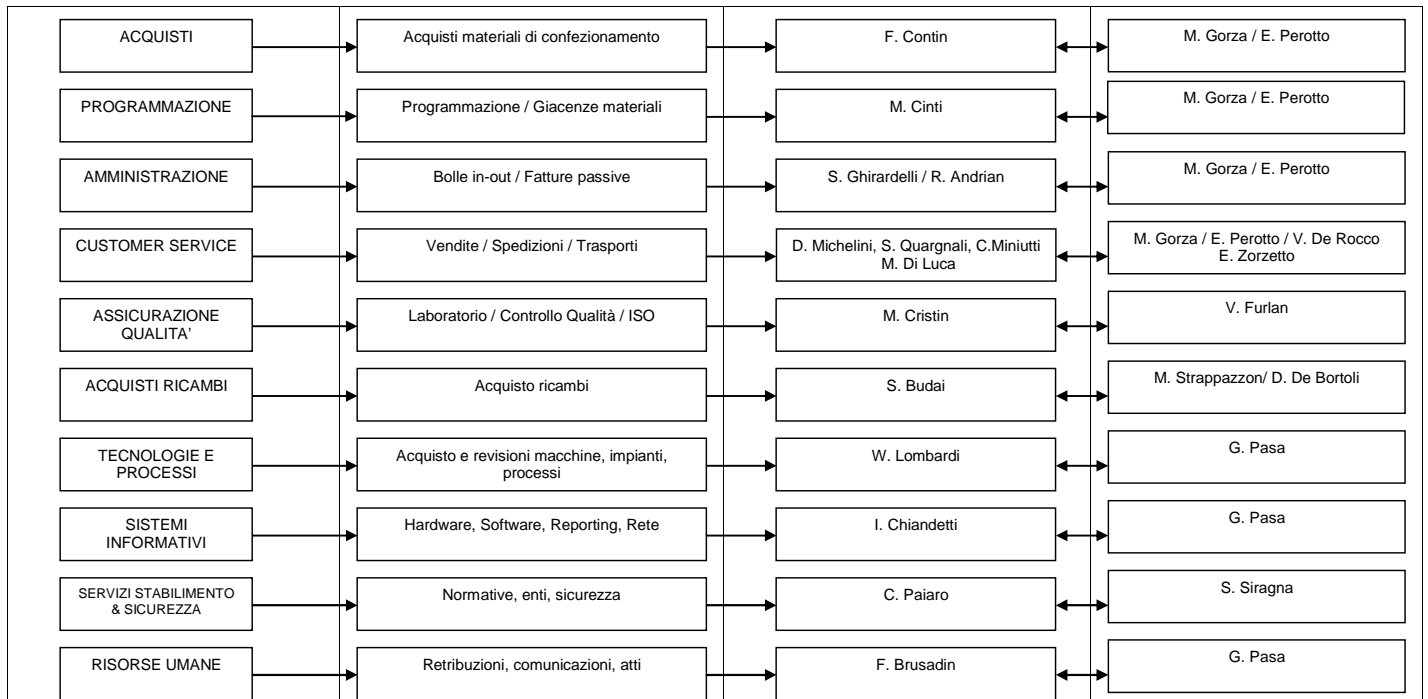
ACQUISTI
Acquisti materiali di confezionamento
F. Contin
M. Gorza / E. Perotto

PROGRAMMAZIONE
Programmazione / Giacenze materiali
M. Cinti
M. Gorza / E. Perotto

AMMINISTRAZIONE
Bolle in-out / Fatture passive
S. Ghirardelli / R. Andrian
M. Gorza / E. Perotto

CUSTOMER SERVICE
Vendite / Spedizioni / Trasporti
D. Michelini, S. Quargnali, C.Miniutti M. Di Luca
M. Gorza / E. Perotto / V. De Rocco E. Zorzetto

ASSICURAZIONE QUALITA'
Laboratorio / Controllo Qualità / ISO
M. Cristin
V. Furlan

ACQUISTI RICAMBI
Acquisto ricambi
S. Budai
M. Strappazzon/ D. De Bortoli

TECNOLOGIE E PROCESSI
Acquisto e revisioni macchine, impianti, processi
W. Lombardi
G. Pasa

SISTEMI INFORMATIVI
Hardware, Software, Reporting, Rete
I. Chiandetti
G. Pasa

SERVIZI STABILIMENTO & SICUREZZA
Normative, enti, sicurezza
C. Paiaro
S. Siragna

RISORSE UMANE
Retribuzioni, comunicazioni, atti
F. Brusadin
G. Pasa